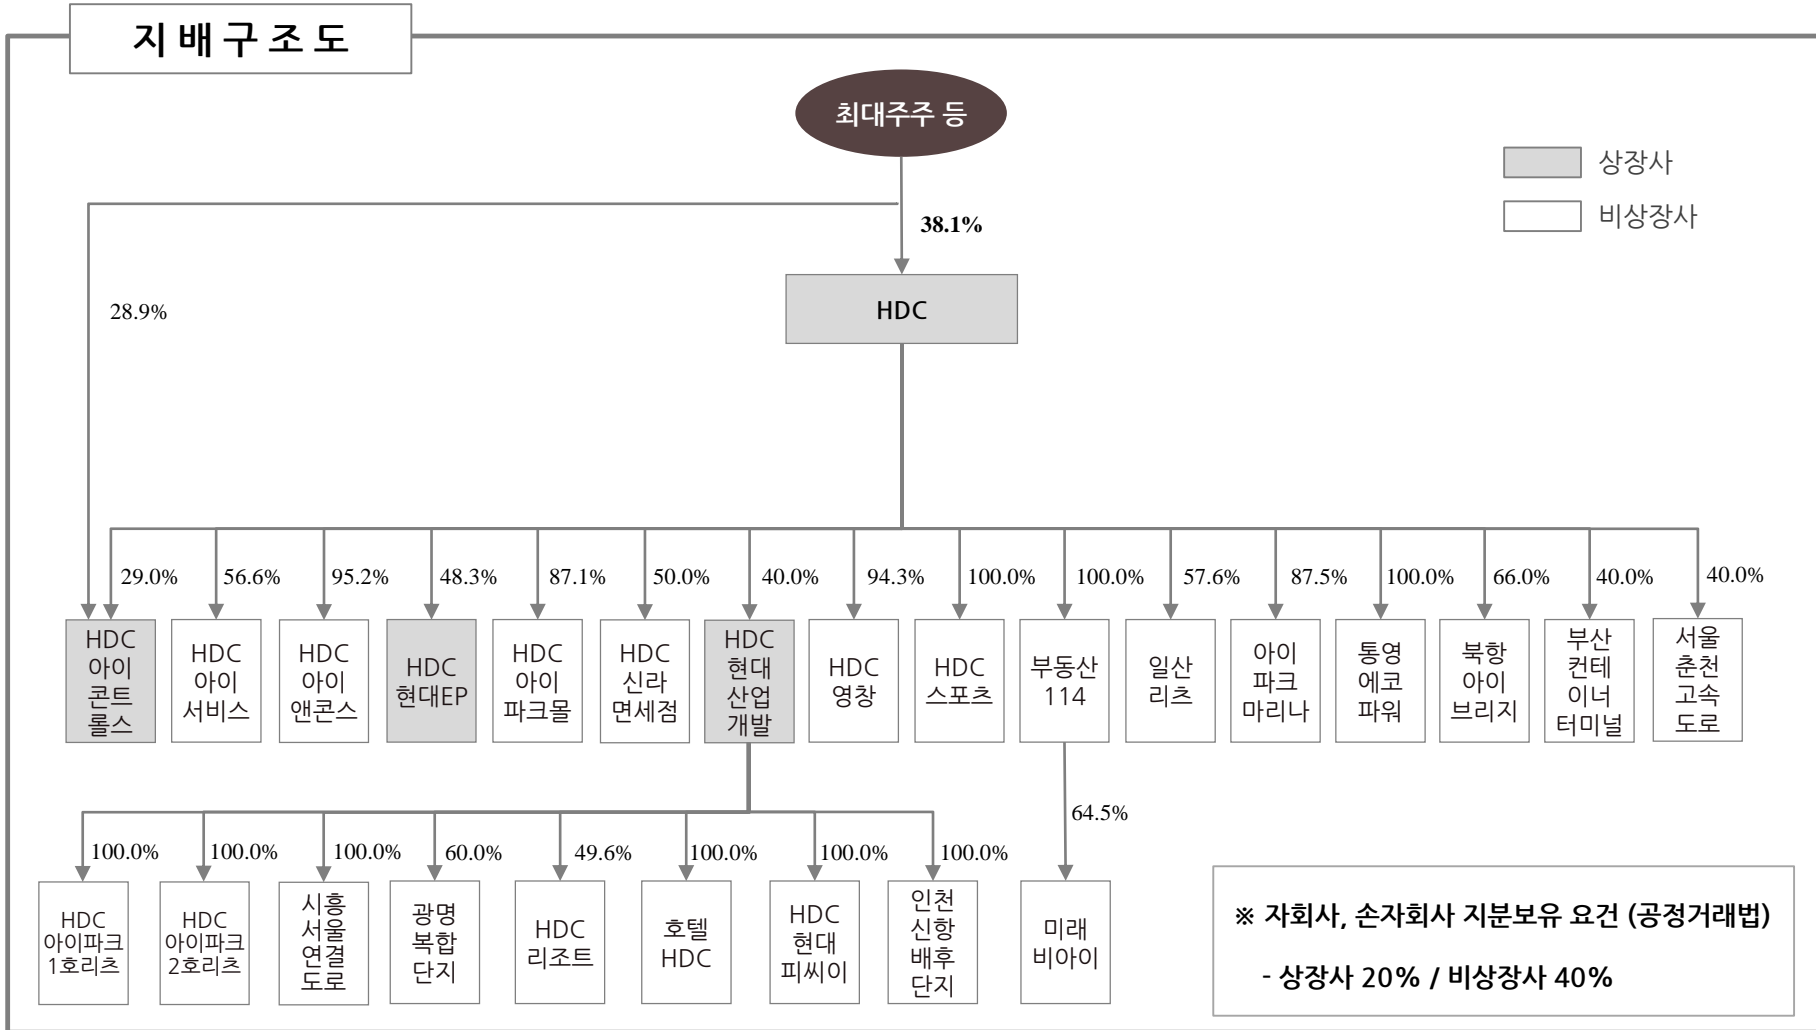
지 배 구 조 도

최대주주 등

상장사
비상장사

38.1%

28.9%

HDC

29.0% 56.6% 95.2% 48.3% 87.1% 50.0% 40.0% 94.3% 100.0% 100.0% 57.6% 87.5% 100.0% 66.0% 40.0% 40.0%

HDC 아이콘트롤스
HDC 아이서비스
HDC 아이앤콘스
HDC 현대EP
HDC 아이파크몰
HDC 신라면세점
HDC 현대산업개발
HDC 영창
HDC 스포츠
부동산114
일산리츠
아이파크마리나
통영에코파워
북항아이브리지
부산컨테이너터미널
서울춘천고속도로

100.0% 100.0% 100.0% 60.0% 49.6% 100.0% 100.0% 100.0%

64.5%

HDC 아이파크 1호리츠
HDC 아이파크 2호리츠
시흥서울연결도로
광명복합단지
HDC 리조트
호텔 HDC
HDC 현대피씨이
인천신항배후단지
미래비아이

※ 자회사, 손자회사 지분보유 요건 (공정거래법)

- 상장사 20% / 비상장사 40%